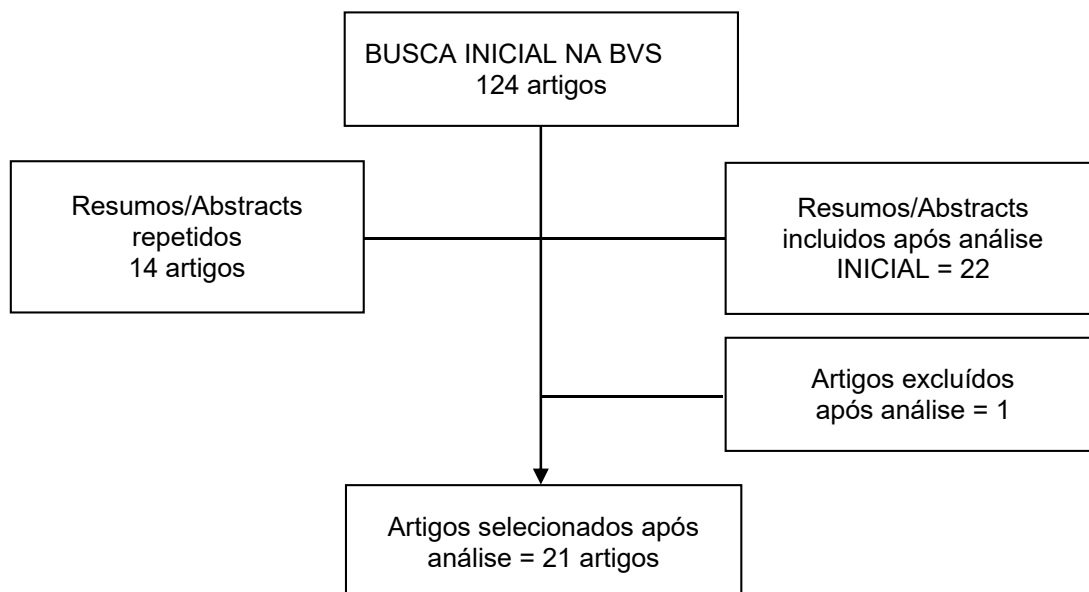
BUSCA INICIAL NA BVS
124 artigos

Resumos/Abstracts
repetidos
14 artigos

Resumos/Abstracts
incluidos após análise
INICIAL = 22

Artigos excluídos
após análise = 1

Artigos selecionados após
análise = 21 artigos